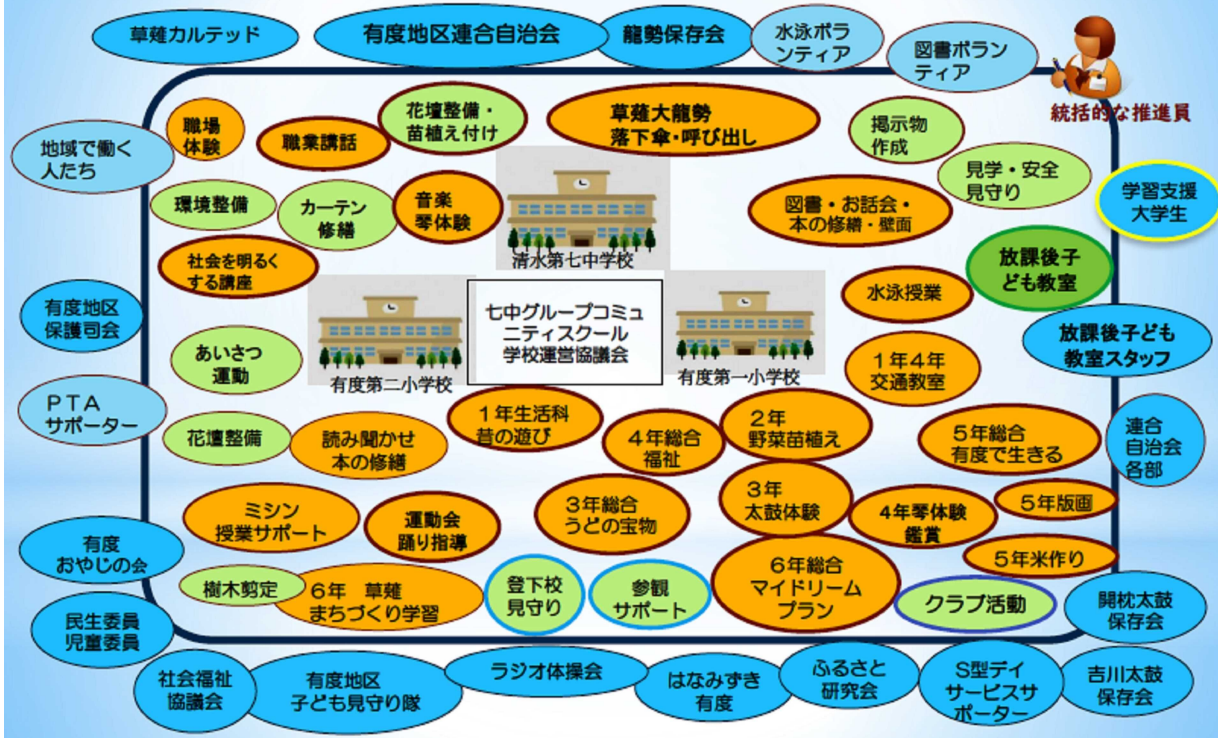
草薙カルテッド

有度地区連合自治会

龍勢保存会

水泳ボランティア

図書ボランティア

統括的な推進員

地域で働く人たち

職場体験

職業講話

花壇整備・苗植え付け

草薙大龍勢落下傘・呼び出し

掲示物作成

見学・安全見守り

学習支援大学生

環境整備

カーテン修繕

音楽琴体験

清水第七中学校

図書・お話会・本の修繕・壁面

放課後子ども教室

社会を明るくする講座

水泳授業

有度地区保護司会

七中グループコミュニティスクール学校運営協議会

放課後子ども教室スタッフ

あいさつ運動

有度第二小学校

有度第一小学校

1年4年交通教室

ＰＴＡサポーター

1年生活科昔の遊び

2年野菜苗植え

花壇整備

読み聞かせ本の修繕

4年総合福祉

5年総合有度で生きる

連合自治会各部

3年総合うどの宝物

3年太鼓体験

5年版画

ミシン授業サポート

運動会踊り指導

4年琴体験鑑賞

有度おやじの会

5年米作り

6年総合マイドリームプラン

樹木剪定

6年　草薙まちづくり学習

登下校見守り

参観サポート

クラブ活動

開枕太鼓保存会

民生委員児童委員

社会福祉協議会

有度地区子ども見守り隊

ラジオ体操会

はなみずき有度

ふるさと研究会

S型デイサービスサポーター

吉川太鼓保存会